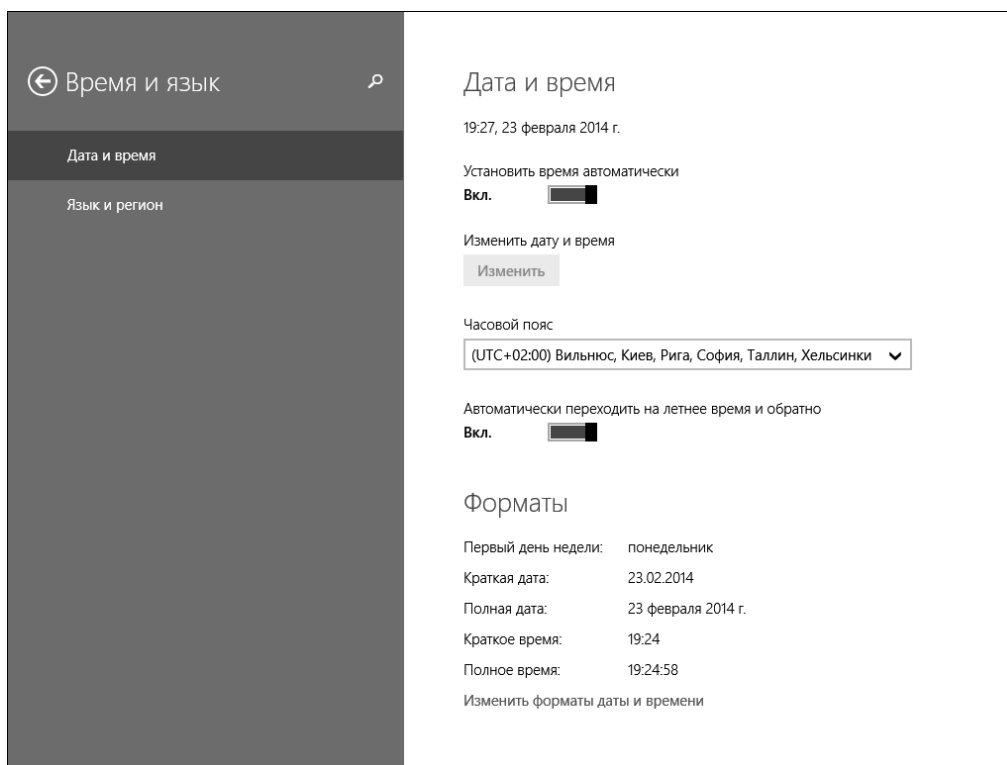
Время и язык

Дата и время

Язык и регион

Дата и время

19:27, 23 февраля 2014 г.

Установить время автоматически
Вкл.

Изменить дату и время
Изменить

Часовой пояс
(UTC+02:00) Вильнюс, Киев, Рига, София, Таллин, Хельсинки

Автоматически переходить на летнее время и обратно
Вкл.

Форматы

| | |
|---|---|
| Первый день недели: | понедельник |
| Краткая дата: | 23.02.2014 |
| Полная дата: | 23 февраля 2014 г. |
| Краткое время: | 19:24 |
| Полное время: | 19:24:58 |

Изменить форматы даты и времени